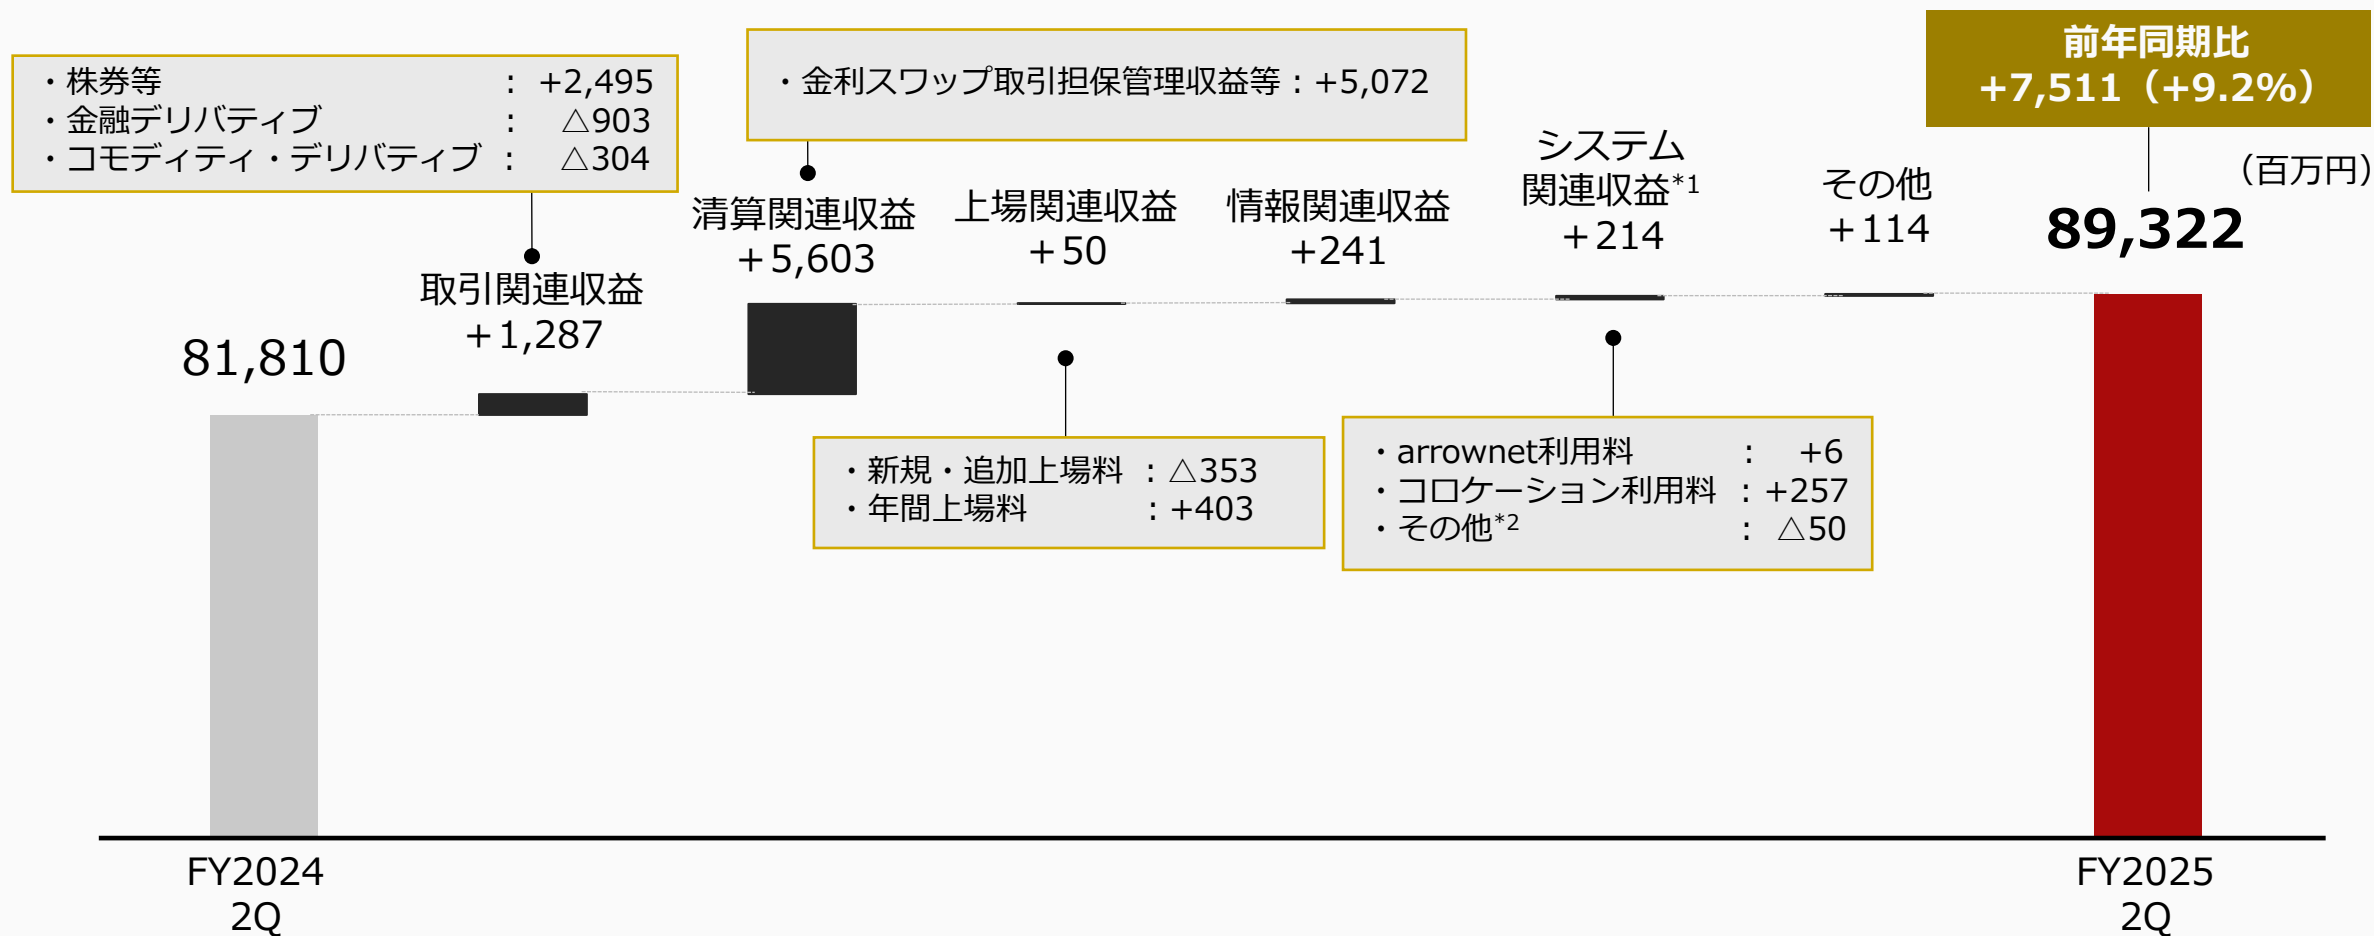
・株券等 : +2,495
・金融デリバティブ : △903
・コモディティ・デリバティブ : △304

・金利スワップ取引担保管理収益等：+5,072

前年同期比
+7,511（+9.2%）

（百万円）

81,810

取引関連収益
+1,287

清算関連収益
+5,603

上場関連収益
+50

情報関連収益
+241

システム
関連収益$^{*1}$
+214

その他
+114

89,322

・新規・追加上場料 : △353
・年間上場料 : +403

・arrownet利用料 : +6
・コロケーション利用料 : +257
・その他$^{*2}$ : △50

FY2024
2Q

FY2025
2Q